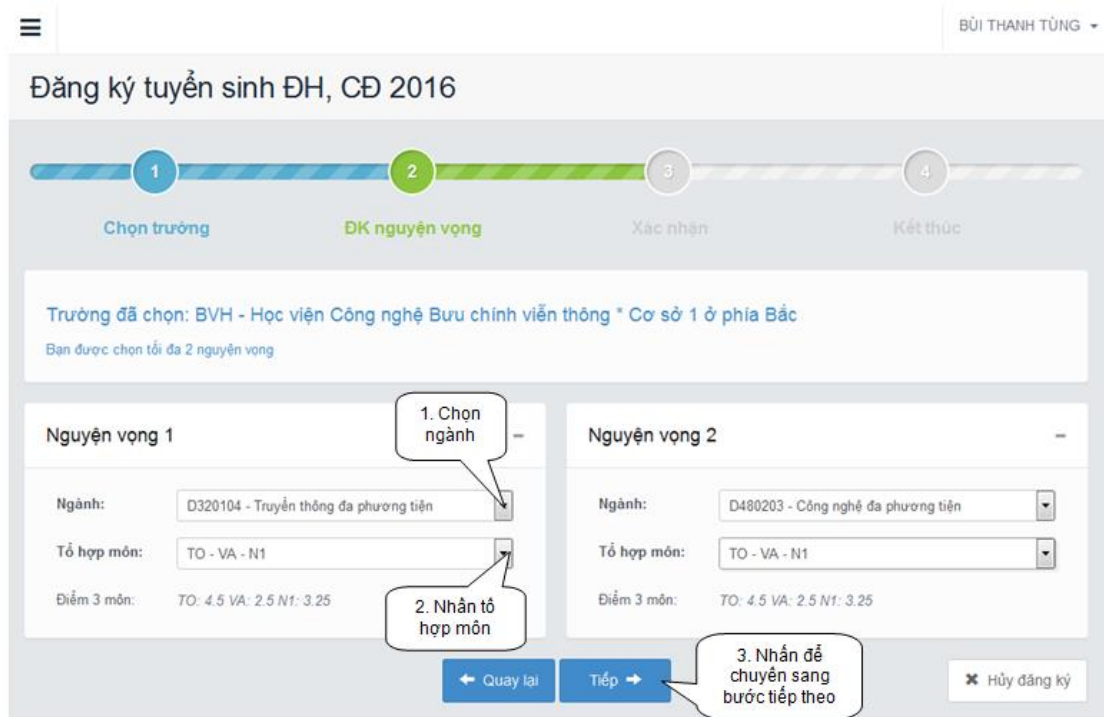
BÙI THANH TÙNG

Đăng ký tuyển sinh ĐH, CĐ 2016

1 Chọn trường

2 ĐK nguyện vọng

3 Xác nhận

4 Kết thúc

Trường đã chọn: BVH - Học viện Công nghệ Bưu chính viễn thông * Cơ sở 1 ở phía Bắc

Bạn được chọn tối đa 2 nguyện vọng

Nguyện vọng 1

1. Chọn ngành

Ngành: D320104 - Truyền thông đa phương tiện

Tổ hợp môn: TO - VA - N1

Điểm 3 môn: TO: 4.5 VA: 2.5 N1: 3.25

2. Nhấn tổ hợp môn

Nguyện vọng 2

Ngành: D480203 - Công nghệ đa phương tiện

Tổ hợp môn: TO - VA - N1

Điểm 3 môn: TO: 4.5 VA: 2.5 N1: 3.25

Quay lại

Tiếp

3. Nhấn để chuyển sang bước tiếp theo

Hủy đăng ký